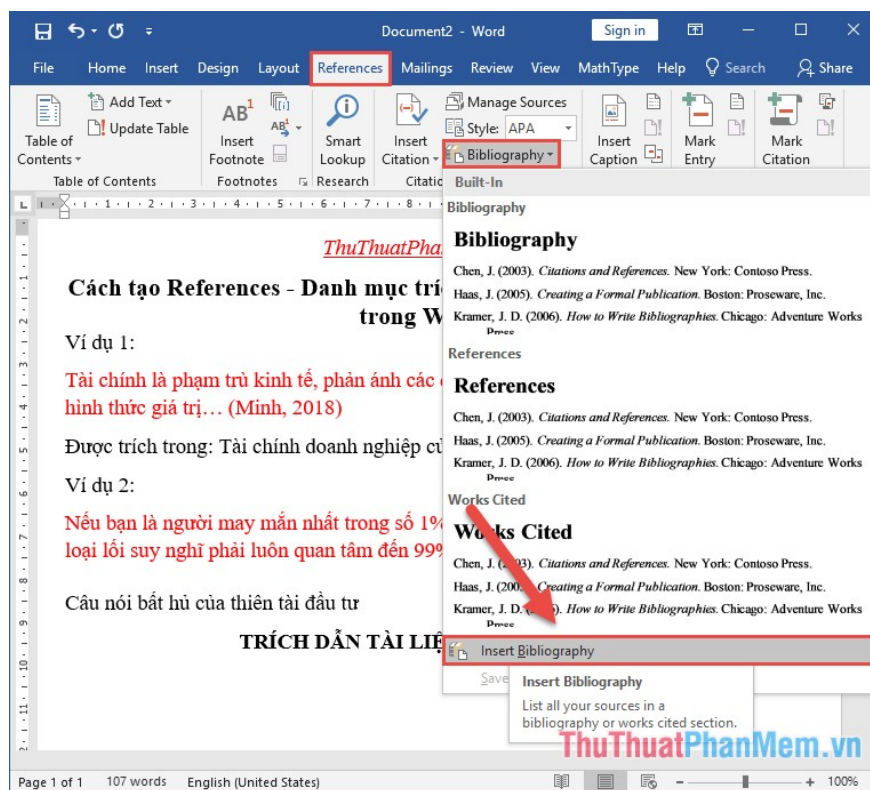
Document2 - Word

Sign in

File Home Insert Design Layout References Mailings Review View MathType Help Search Share

Table of Contents
Add Text
Update Table
Table of Contents

AB¹ Insert Footnote
Footnotes

Smart Lookup
Research

Insert Citation
Manage Sources
Style: APA
Bibliography
Citatio

Insert Caption

Mark Entry

Mark Citation

Built-In

Bibliography

Bibliography

Chen, J. (2003). Citations and References. New York: Contoso Press.
Haas, J. (2005). Creating a Formal Publication. Boston: Proseware, Inc.
Kramer, J. D. (2006). How to Write Bibliographies. Chicago: Adventure Works Press

References

References

Chen, J. (2003). Citations and References. New York: Contoso Press.
Haas, J. (2005). Creating a Formal Publication. Boston: Proseware, Inc.
Kramer, J. D. (2006). How to Write Bibliographies. Chicago: Adventure Works Press

Works Cited

Works Cited

Chen, J. (2003). Citations and References. New York: Contoso Press.
Haas, J. (2005). Creating a Formal Publication. Boston: Proseware, Inc.
Kramer, J. D. (2006). How to Write Bibliographies. Chicago: Adventure Works Press

Insert Bibliography

Save

Insert Bibliography

List all your sources in a bibliography or works cited section.

ThuThuatPhan

Cách tạo References - Danh mục tríc
trong W

Ví dụ 1:

Tài chính là phạm trù kinh tế, phản ánh các
hình thức giá trị… (Minh, 2018)

Được trích trong: Tài chính doanh nghiệp cù

Ví dụ 2:

Nếu bạn là người may mắn nhất trong số 1%
loại lối suy nghĩ phải luôn quan tâm đến 99%

Câu nói bất hủ của thiên tài đầu tư

TRÍCH DẪN TÀI LIỆ

ThuThuatPhanMem.vn

Page 1 of 1 107 words English (United States) 100%